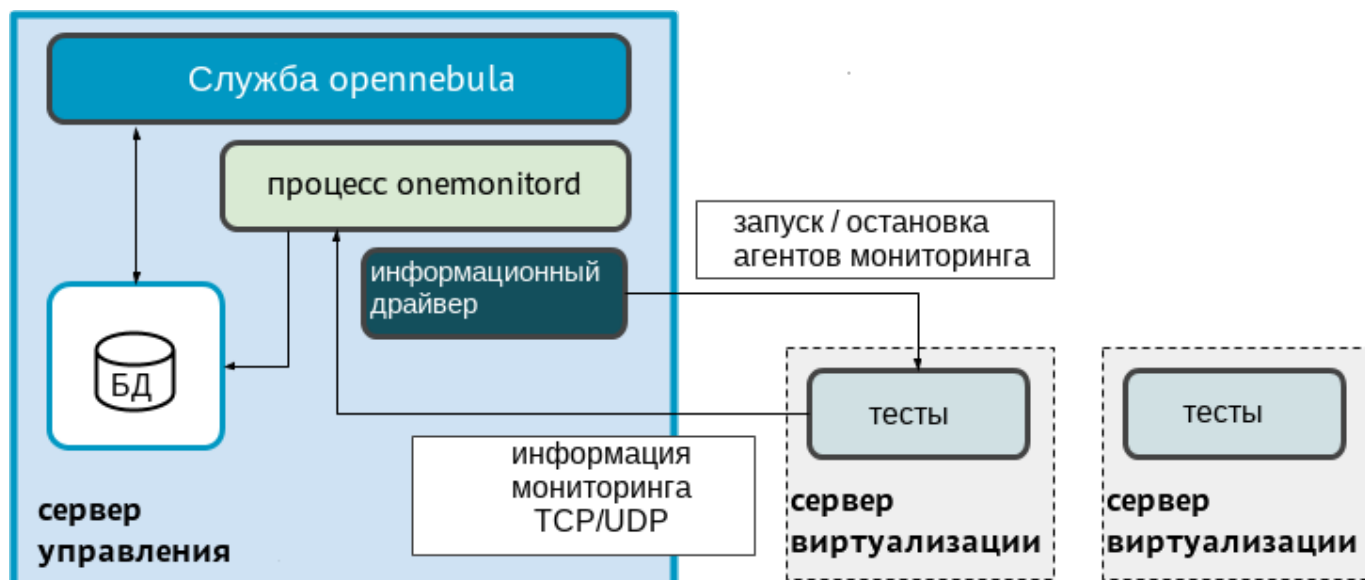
Служба opennebula

процесс onemonitord

запуск / остановка агентов мониторинга

информационный драйвер

БД

тесты

тесты

информация мониторинга TCP/UDP

сервер управления

сервер виртуализации

сервер виртуализации